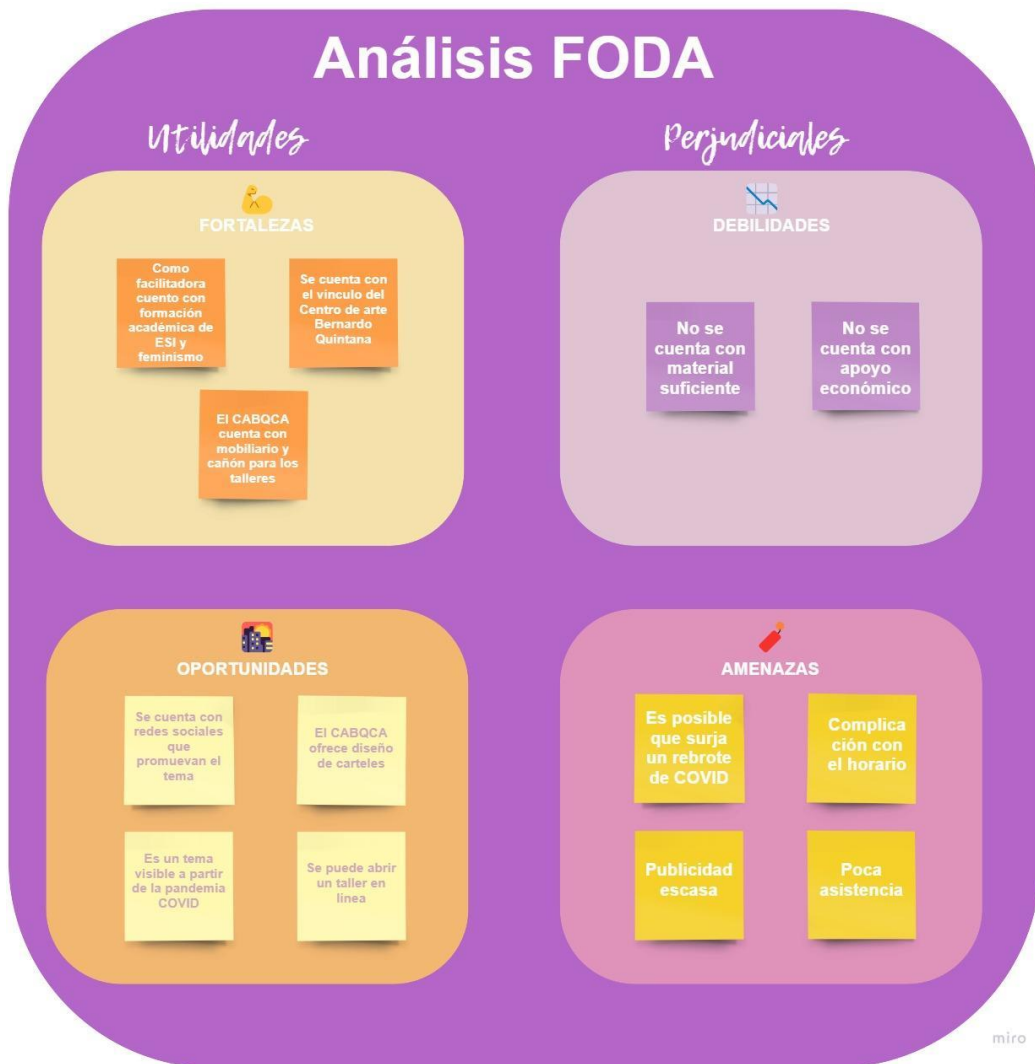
Análisis FODA

Utilidades

Perjudiciales

FORTALEZAS

Como facilitadora cuento con formación académica de ESI y feminismo

Se cuenta con el vínculo del Centro de arte Bernardo Quintana

El CABQCA cuenta con mobiliario y cañón para los talleres

DEBILIDADES

No se cuenta con material suficiente

No se cuenta con apoyo económico

OPORTUNIDADES

Se cuenta con redes sociales que promuevan el tema

El CABQCA ofrece diseño de carteles

Es un tema visible a partir de la pandemia COVID

Se puede abrir un taller en línea

AMENAZAS

Es posible que surja un rebrote de COVID

Complicación con el horario

Publicidad escasa

Poca asistencia

miro